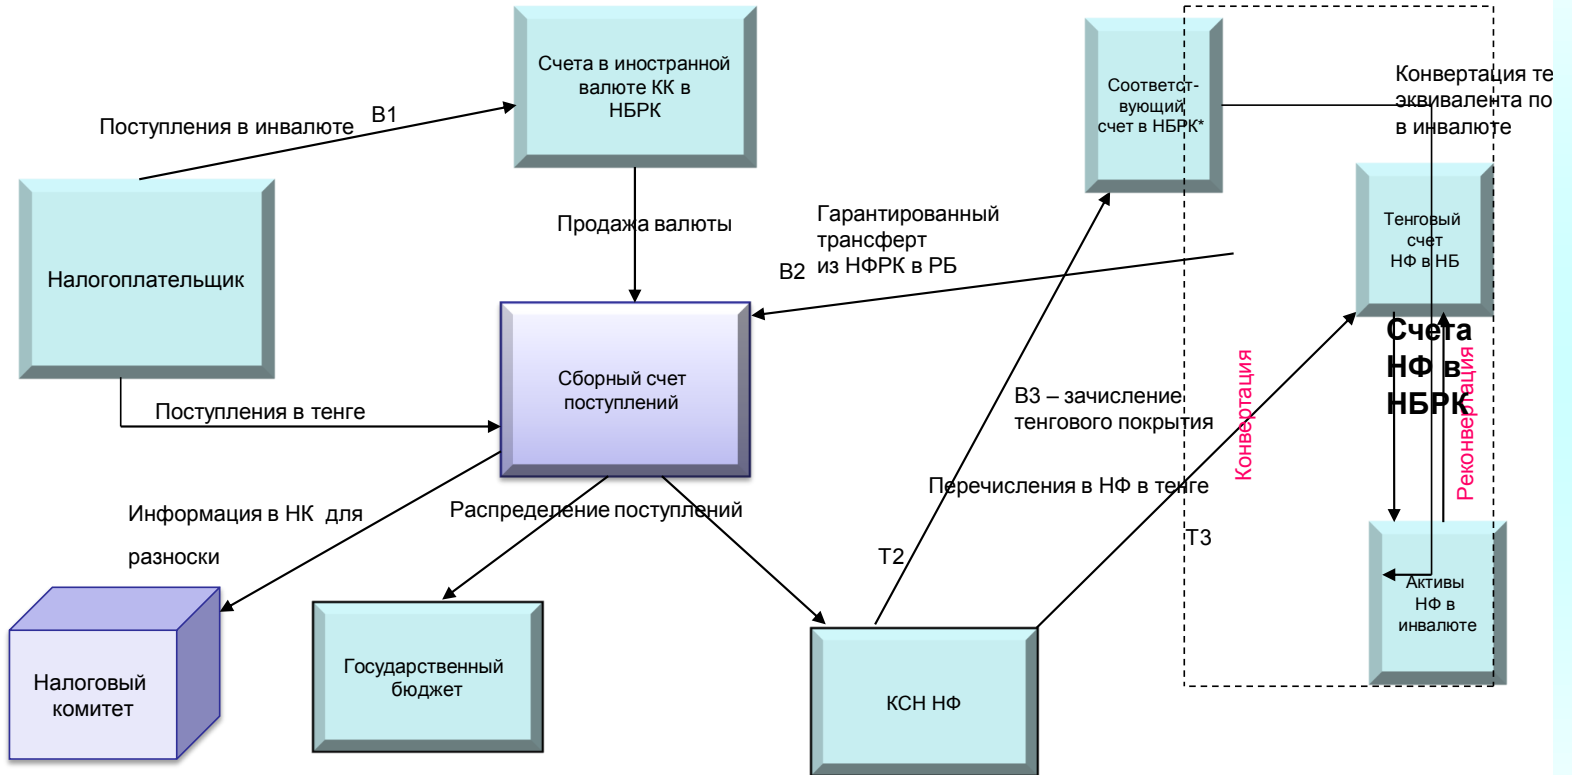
Счета в иностранной валюте КК в НБРК

Поступления в инвалюте

В1

Соответст-вующий счет в НБРК*

Конвертация те эквивалента по в инвалюте

Налогоплательщик

Продажа валюты

Гарантированный трансферт из НФРК в РБ

В2

Тенговый счет НФ в НБ

Сборный счет поступлений

Счета НФ в НБРК

Поступления в тенге

В3 – зачисление тенгового покрытия

Конвертация

Реконвертация

Перечисления в НФ в тенге

Информация в НК для разноски

Распределение поступлений

Т2

Т3

Активы НФ в инвалюте

Налоговый комитет

Государственный бюджет

КСН НФ